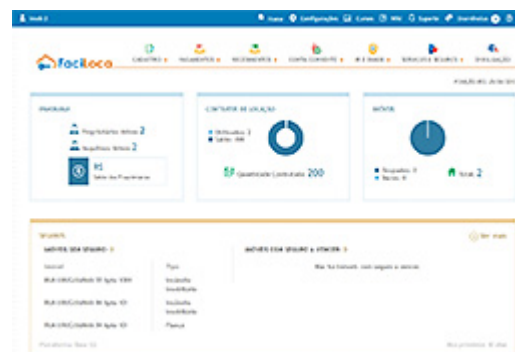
Inicio Configurações Cursos Suporte

faciloca

CADASTROS PAGAMENTOS RECEBIMENTOS CONTA CORRENTE SEGUROS

PAINEL

Proprietários Ativos 2

Inquilinos Ativos 2

Saldo dos Proprietários

CONTRATOS DE LOCAÇÃO

Quantidade Contratada 200

IMÓVEIS

Total 2

SEGUROS

IMÓVEIS SEM SEGURO

IMÓVEIS COM SEGURO A VENCER

Imóvel

Tipo

Incêndio

Incêndio

Fiança

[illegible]